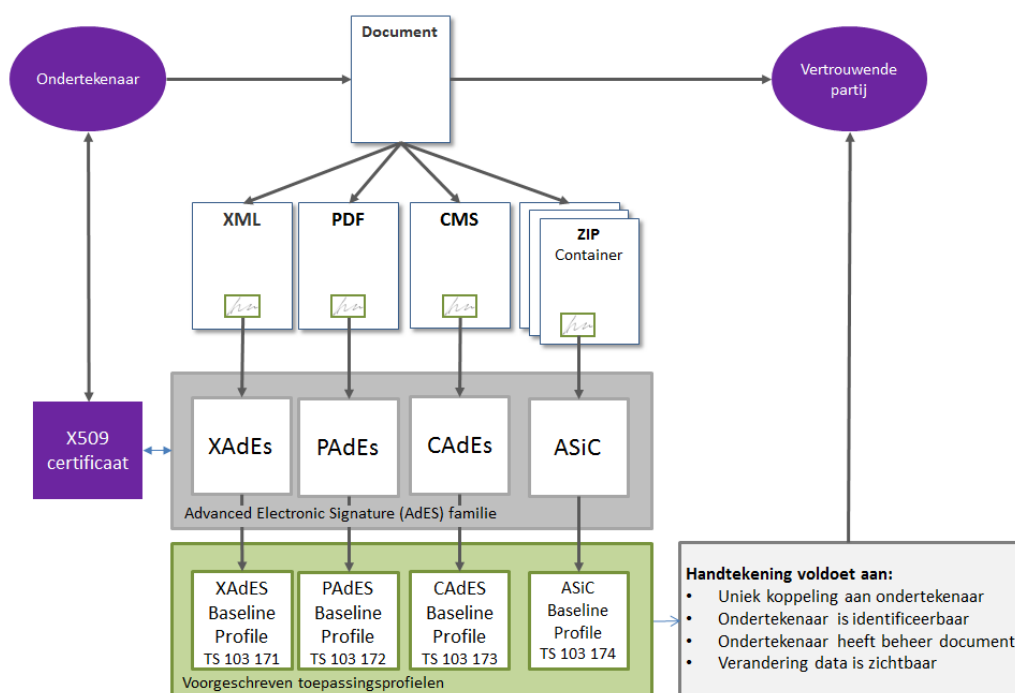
Ondertekenaar

Document

Vertrouwende partij

XML

PDF

CMS

ZIP Container

X509 certificaat

XAdEs

PAdEs

CAdEs

ASiC

Advanced Electronic Signature (AdES) familie

XAdES Baseline Profile TS 103 171

PAdES Baseline Profile TS 103 172

CAdES Baseline Profile TS 103 173

ASiC Baseline Profile TS 103 174

Voorgeschreven toepassingsprofielen

Handtekening voldoet aan:
• Uniek koppeling aan ondertekenaar
• Ondertekenaar is identificeerbaar
• Ondertekenaar heeft beheer document
• Verandering data is zichtbaar